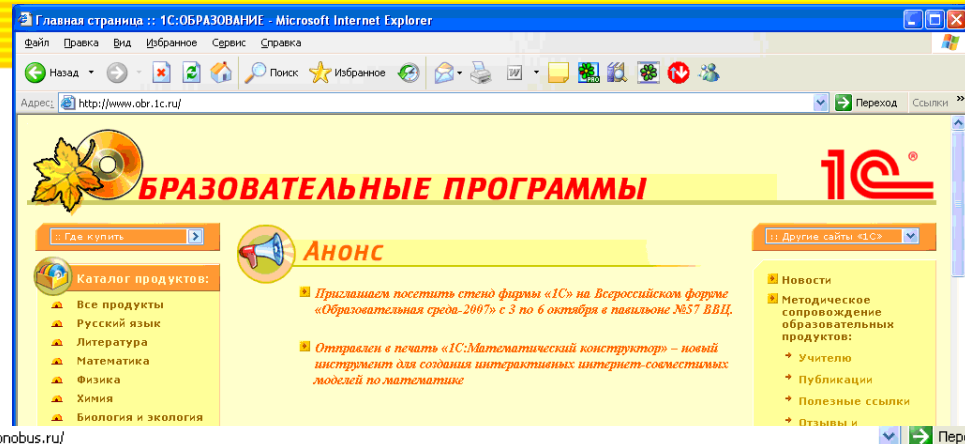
Главная страница :: 1С:ОБРАЗОВАНИЕ - Microsoft Internet Explorer

Файл Правка Вид Избранное Сервис Справка

Назад Поиск Избранное

Адрес: http://www.obr.1c.ru/ Переход Ссылки »

БРАЗОВАТЕЛЬНЫЕ ПРОГРАММЫ

1С

:: Где купить

Каталог продуктов:

Все продукты
Русский язык
Литература
Математика
Физика
Химия
Биология и экология

Анонс

Приглашаем посетить стенд фирмы «1С» на Всероссийском форуме «Образовательная среда-2007» с 3 по 6 октября в павильоне №57 ВВЦ.

Отправлен в печать «1С:Математический конструктор» – новый инструмент для создания интерактивных интернет-совместимых моделей по математике

:: Другие сайты «1С»

Новости
Методическое сопровождение образовательных продуктов:
Учителю
Публикации
Полезные ссылки
Отзывы и

onobus.ru/

Пере